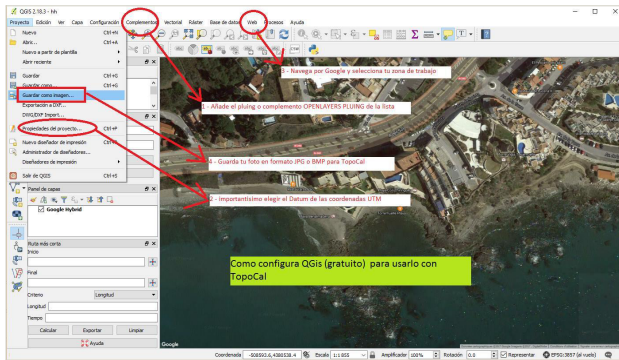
QGIS 2.18.3 - hh

Proyecto Edición Ver Capa Configuración Complementos Vectorial Ráster Base de datos Web Procesos Ayuda

Nuevo Ctrl+N
Abrir... Ctrl+A
Nuevo a partir de plantilla
Abrir reciente
Guardar Ctrl+G
Guardar como... Ctrl+S
Guardar como imagen...
Exportación a DXF...
DWG/DXF Import...
Propiedades del proyecto... Ctrl+P
Nuevo diseñador de impresión Ctrl+P
Administrador de diseñadores...
Diseñadores de impresión
Salir de QGIS Ctrl+Q

Panel de capas
Google Hybrid

Ruta más corta
Inicio
Final
Criterio Longitud
Longitud
Tiempo
Calcular Exportar Limpiar
Ayuda

3 - Navega por Google y selecciona tu zona de trabajo

1 - Añade el pluing o complemento OPENLAYERS PLUING de la lista

4 - Guarda tu foto en formato JPG ó BMP para TopoCal

2 - Importantisimo elegir el Datum de las coordenadas UTM

Como configura QGis (gratuito) para usarlo con TopoCal

Google

Coordenada -508592.6,4380538.4 Escala 1:1855 Amplificador 100% Rotación 0.0 Representar EPSG:3857 (al vuelo)